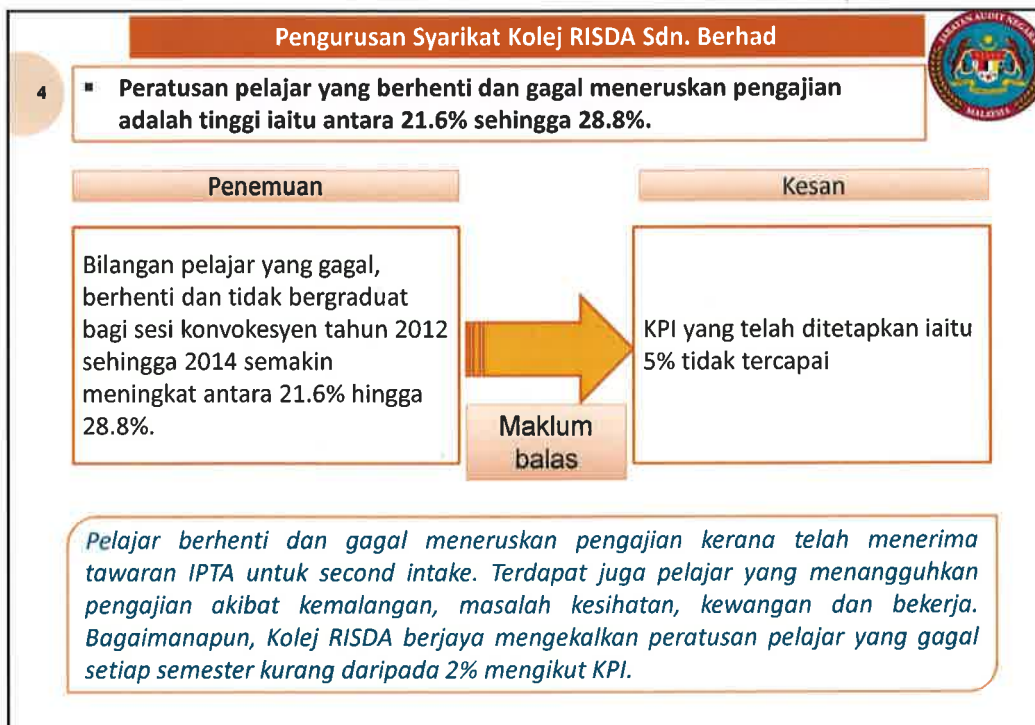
Pengurusan Syarikat Kolej RISDA Sdn. Berhad

JABATAN AUDIT NEGARA MALAYSIA

4

▪ Peratusan pelajar yang berhenti dan gagal meneruskan pengajian adalah tinggi iaitu antara 21.6% sehingga 28.8%.

Penemuan

Kesan

Bilangan pelajar yang gagal, berhenti dan tidak bergraduat bagi sesi konvokesyen tahun 2012 sehingga 2014 semakin meningkat antara 21.6% hingga 28.8%.

KPI yang telah ditetapkan iaitu 5% tidak tercapai

Maklum balas

Pelajar berhenti dan gagal meneruskan pengajian kerana telah menerima tawaran IPTA untuk second intake. Terdapat juga pelajar yang menangguhkan pengajian akibat kemalangan, masalah kesihatan, kewangan dan bekerja. Bagaimanapun, Kolej RISDA berjaya mengekalkan peratusan pelajar yang gagal setiap semester kurang daripada 2% mengikut KPI.